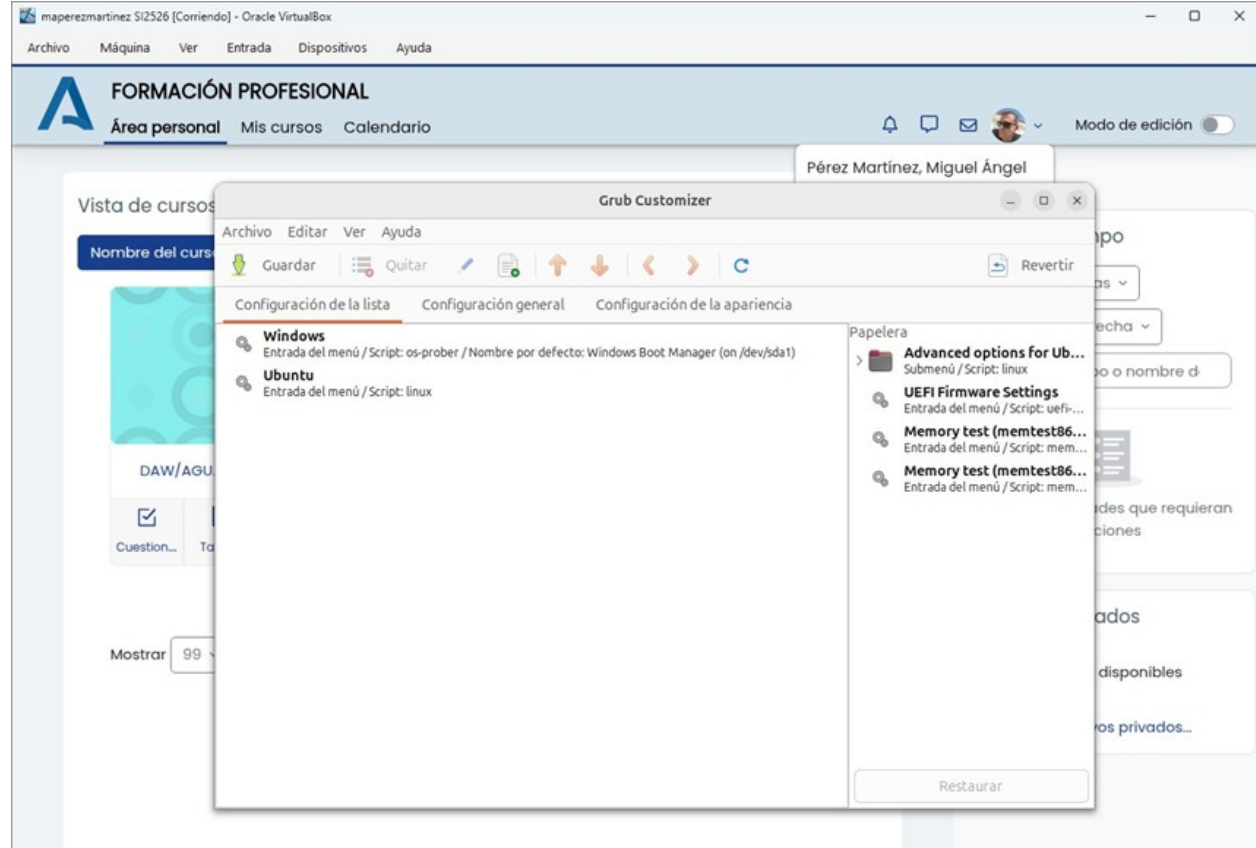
maperezmartinez SI2526 [Corriendo] - Oracle VirtualBox

Archivo Máquina Ver Entrada Dispositivos Ayuda

FORMACIÓN PROFESIONAL

Área personal Mis cursos Calendario

Modo de edición

Pérez Martínez, Miguel Ángel

Vista de cursos

Nombre del curs

DAW/AGU

Cuestion... Ta

Mostrar 99

npo

as

echa

o o nombre d

des que requieran
ciones

ados

disponibles

os privados...

Grub Customizer

Archivo Editar Ver Ayuda

Guardar Quitar Revertir

Configuración de la lista Configuración general Configuración de la apariencia

Windows
Entrada del menú / Script: os-prober / Nombre por defecto: Windows Boot Manager (on /dev/sda1)

Ubuntu
Entrada del menú / Script: linux

Papelera

Advanced options for Ub...
Submenú / Script: linux

UEFI Firmware Settings
Entrada del menú / Script: uefi-...

Memory test (memtest86...
Entrada del menú / Script: mem...

Memory test (memtest86...
Entrada del menú / Script: mem...

Restaurar